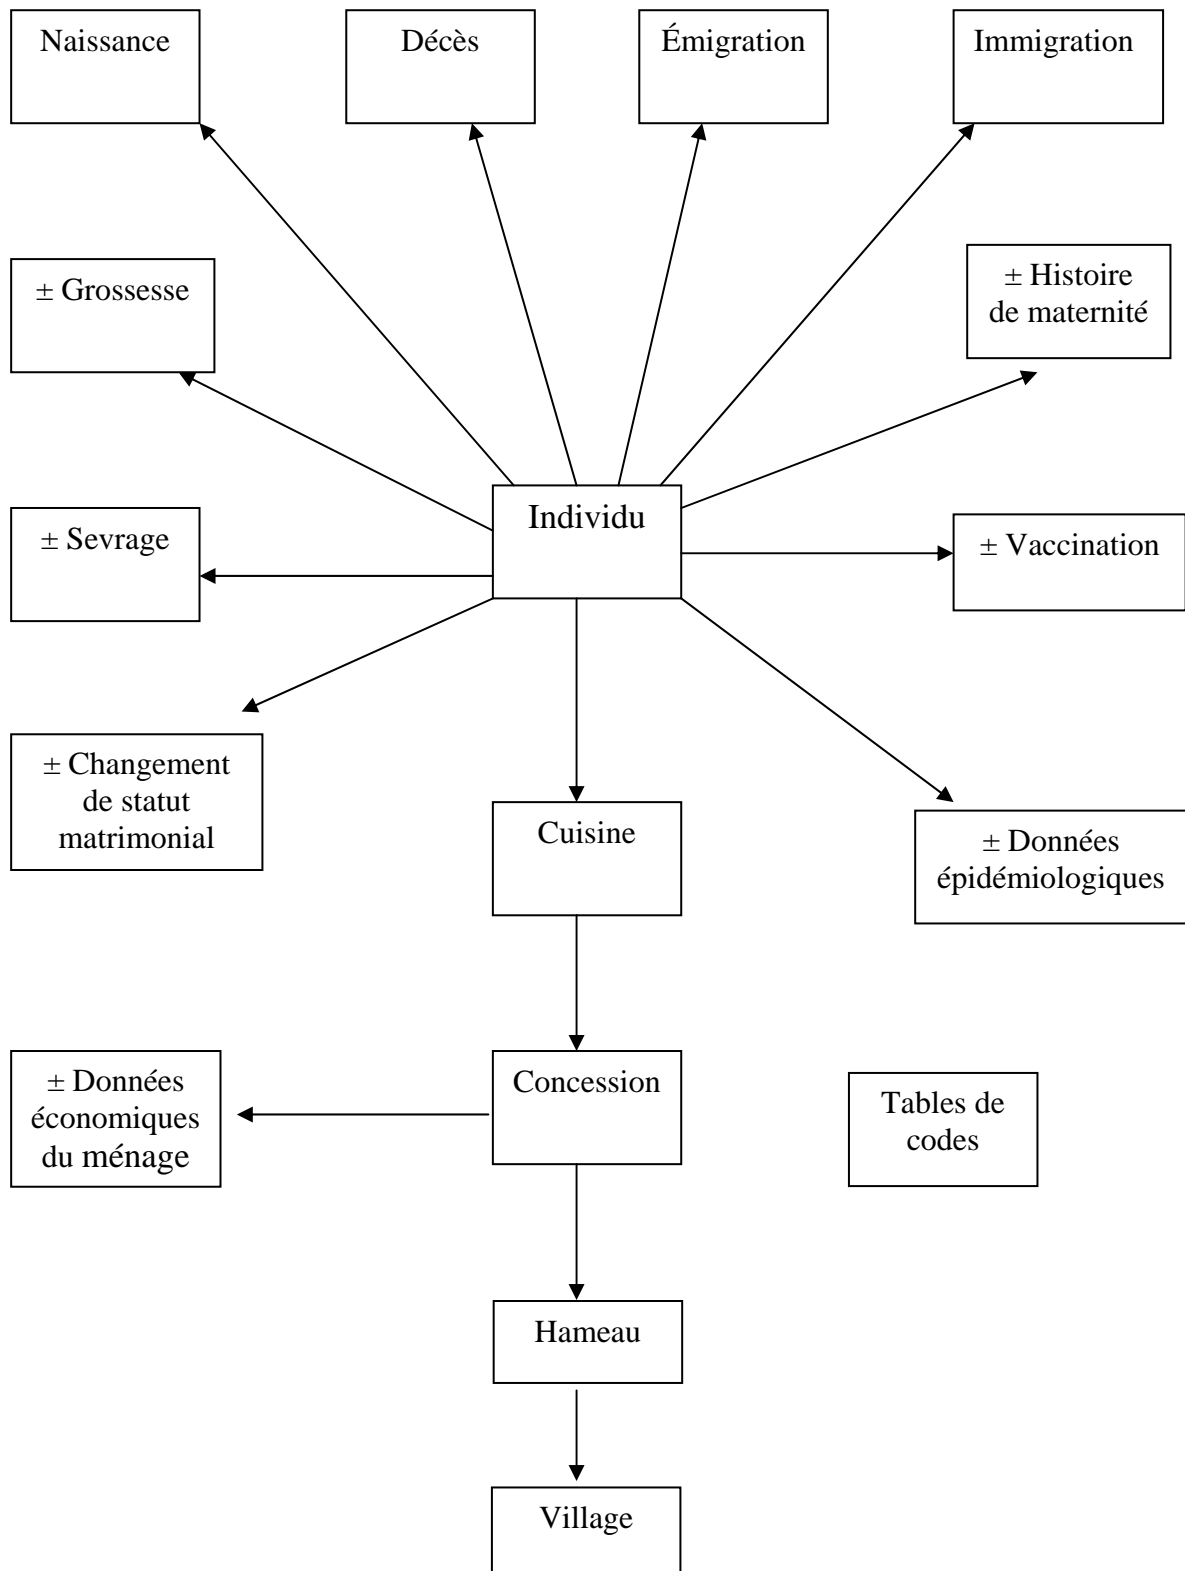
Naissance

Décès

Émigration

Immigration

± Grossesse

± Histoire de maternité

Individu

± Sevrage

± Vaccination

± Changement de statut matrimonial

Cuisine

± Données épidémiologiques

± Données économiques du ménage

Concession

Tables de codes

Hameau

Village